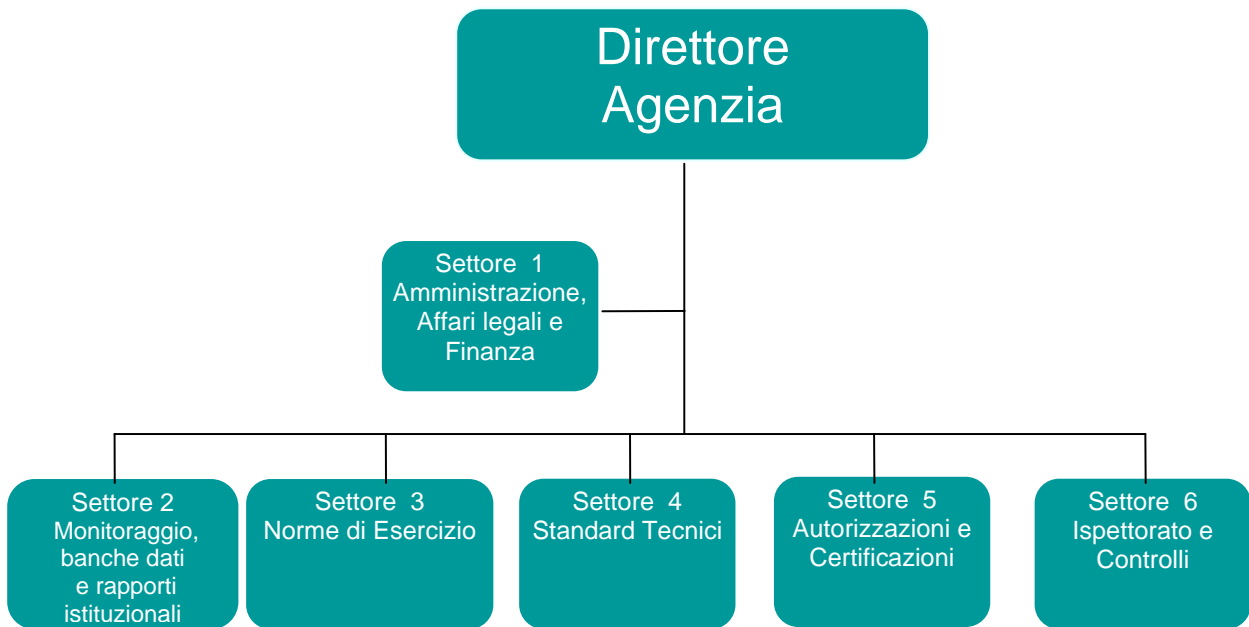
Direttore Agenzia

Settore 1
Amministrazione, Affari legali e Finanza

Settore 2
Monitoraggio, banche dati e rapporti istituzionali

Settore 3
Norme di Esercizio

Settore 4
Standard Tecnici

Settore 5
Autorizzazioni e Certificazioni

Settore 6
Ispettorato e Controlli